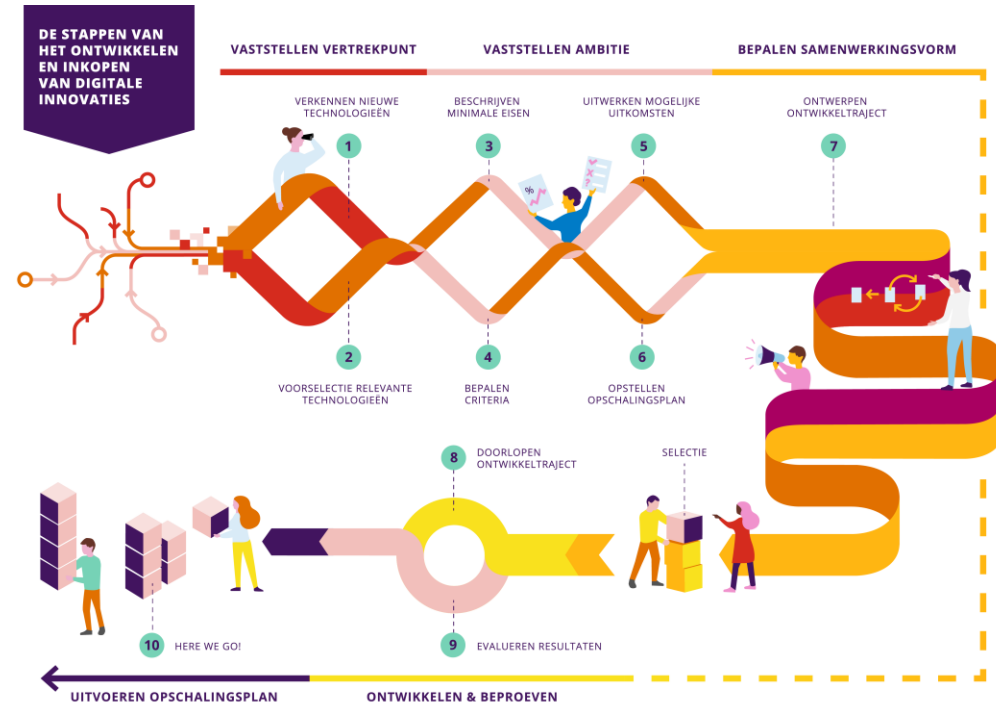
DE STAPPEN VAN HET ONTWIKKELEN EN INKOPEN VAN DIGITALE INNOVATIES

VASTSTELLEN VERTREKPUNT

VASTSTELLEN AMBITIE

BEPALEN SAMENWERKINGSVORM

VERKENNEN NIEUWE TECHNOLOGIEËN

1

BESCHRIJVEN MINIMALE EISEN

3

UITWERKEN MOGELIJKE UITKOMSTEN

5

ONTWERPEN ONTWIKKELTRAJECT

7

2

VOORSELECTIE RELEVANTE TECHNOLOGIEËN

4

BEPALEN CRITERIA

6

OPSTELLEN OPSCHALINGSPLAN

8

DOORLOPEN ONTWIKKELTRAJECT

SELECTIE

10

HERE WE GO!

9

EVALUEREN RESULTATEN

UITVOEREN OPSCHALINGSPLAN

ONTWIKKELEN & BEPROEVEN